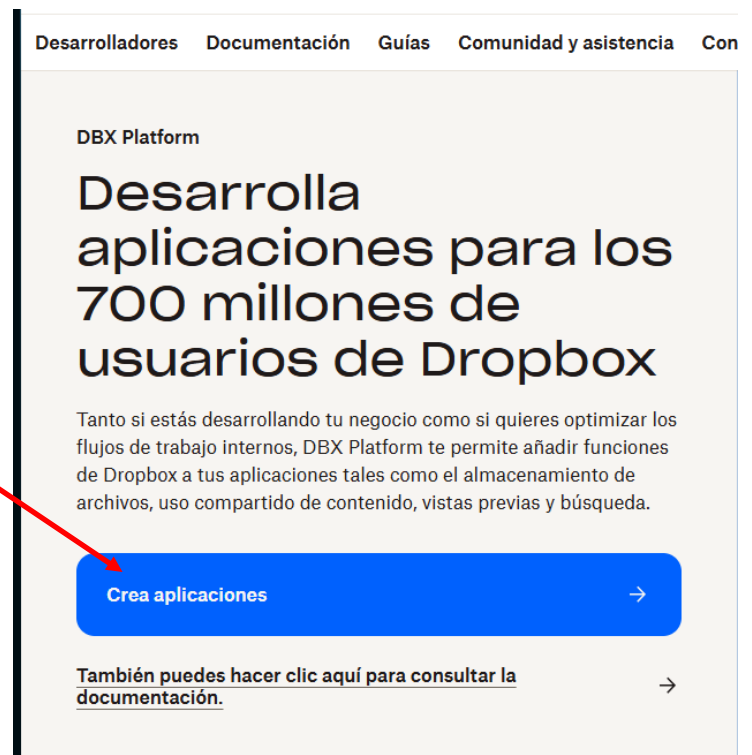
Desarrolladores Documentación Guías Comunidad y asistencia Con

DBX Platform

Desarrolla aplicaciones para los 700 millones de usuarios de Dropbox

Tanto si estás desarrollando tu negocio como si quieres optimizar los flujos de trabajo internos, DBX Platform te permite añadir funciones de Dropbox a tus aplicaciones tales como el almacenamiento de archivos, uso compartido de contenido, vistas previas y búsqueda.

Crea aplicaciones →

También puedes hacer clic aquí para consultar la documentación. →